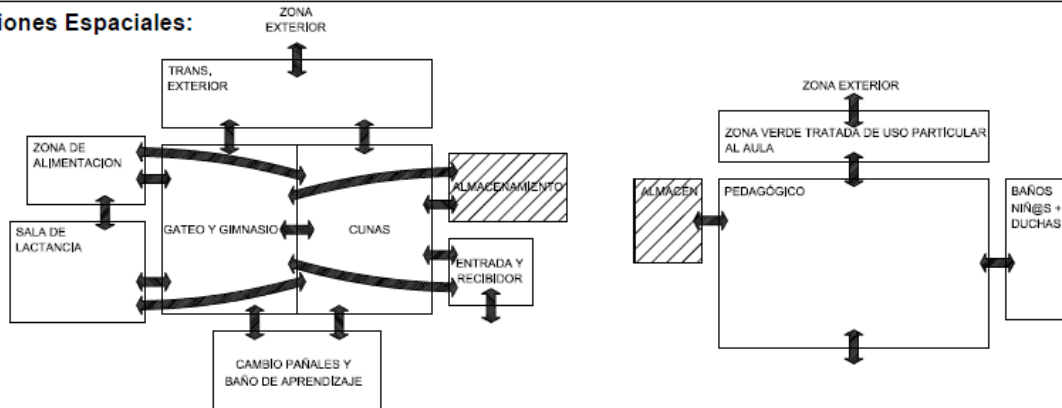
iones Espaciales:

ZONA EXTERIOR

TRANS, EXTERIOR

ZONA DE ALIMENTACION

SALA DE LACTANCIA

GATEO Y GIMNASIO

CUNAS

ALMACENAMIENTO

ENTRADA Y RECIBIDOR

CAMBIO PAÑALES Y BAÑO DE APRENDIZAJE

ZONA EXTERIOR

ZONA VERDE TRATADA DE USO PARTICULAR AL AULA

ALMACEN

PEDAGÓGICO

BAÑOS NIÑ@S + DUCHAS